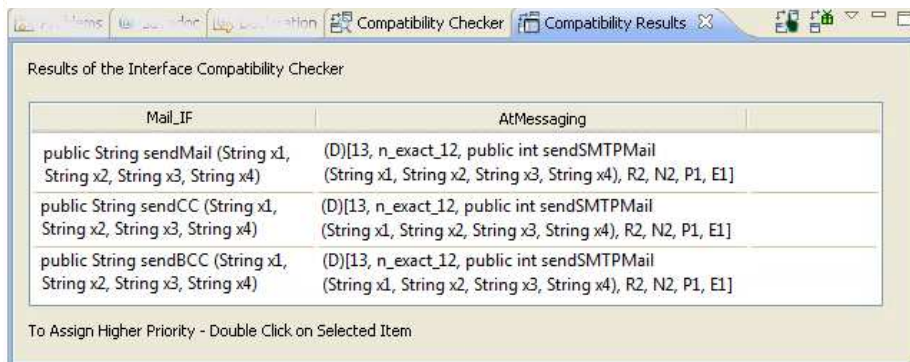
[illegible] | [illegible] | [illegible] | Compatibility Checker | Compatibility Results ☒

Results of the Interface Compatibility Checker

| Mail_IF | AtMessaging |
|---|---|
| public String sendMail (String x1, String x2, String x3, String x4) | (D)[13, n_exact_12, public int sendSMTPMail (String x1, String x2, String x3, String x4), R2, N2, P1, E1] |
| public String sendCC (String x1, String x2, String x3, String x4) | (D)[13, n_exact_12, public int sendSMTPMail (String x1, String x2, String x3, String x4), R2, N2, P1, E1] |
| public String sendBCC (String x1, String x2, String x3, String x4) | (D)[13, n_exact_12, public int sendSMTPMail (String x1, String x2, String x3, String x4), R2, N2, P1, E1] |

To Assign Higher Priority - Double Click on Selected Item